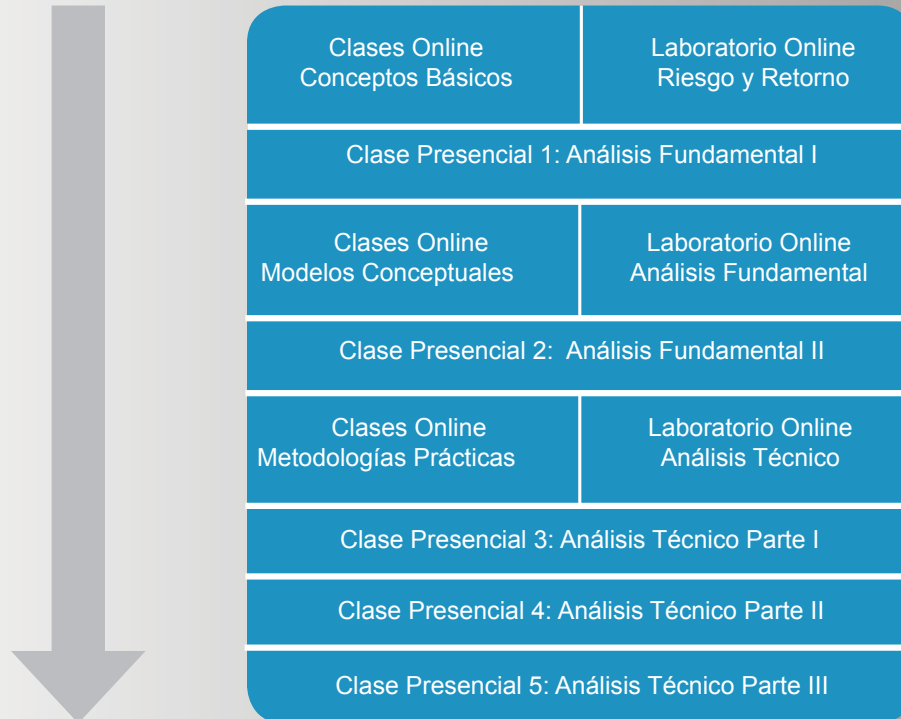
Clases Online
Conceptos Básicos

Laboratorio Online
Riesgo y Retorno

Clase Presencial 1: Análisis Fundamental I

Clases Online
Modelos Conceptuales

Laboratorio Online
Análisis Fundamental

Clase Presencial 2: Análisis Fundamental II

Clases Online
Metodologías Prácticas

Laboratorio Online
Análisis Técnico

Clase Presencial 3: Análisis Técnico Parte I

Clase Presencial 4: Análisis Técnico Parte II

Clase Presencial 5: Análisis Técnico Parte III